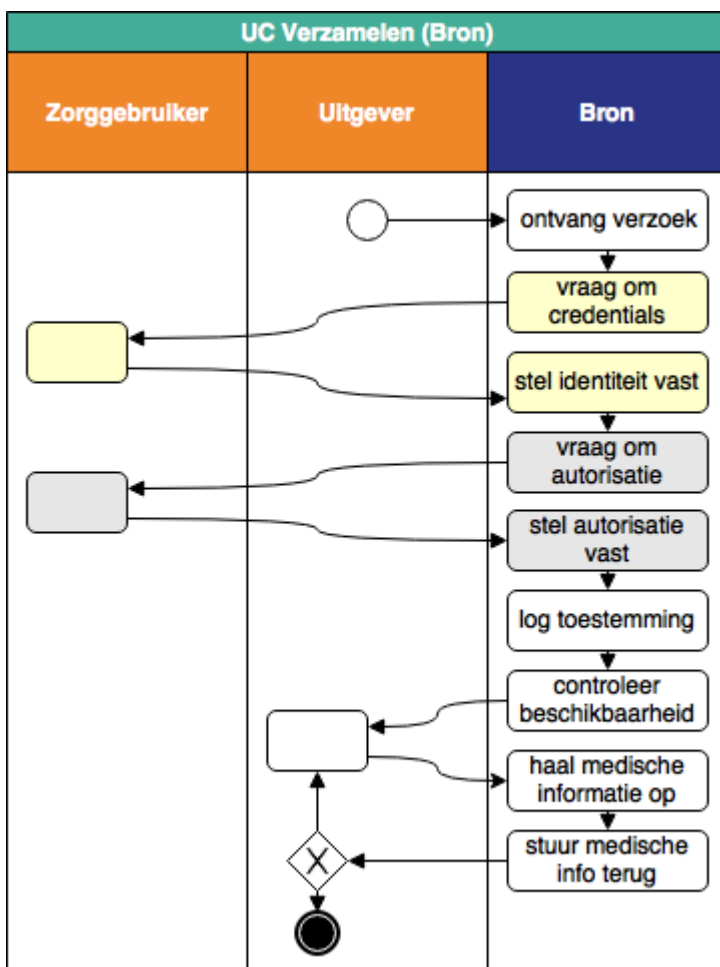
UC Verzamelen (Bron)

Zorggebruiker

Uitgever

Bron

ontvang verzoek

vraag om credentials

stel identiteit vast

vraag om autorisatie

stel autorisatie vast

log toestemming

controleer beschikbaarheid

haal medische informatie op

stuur medische info terug